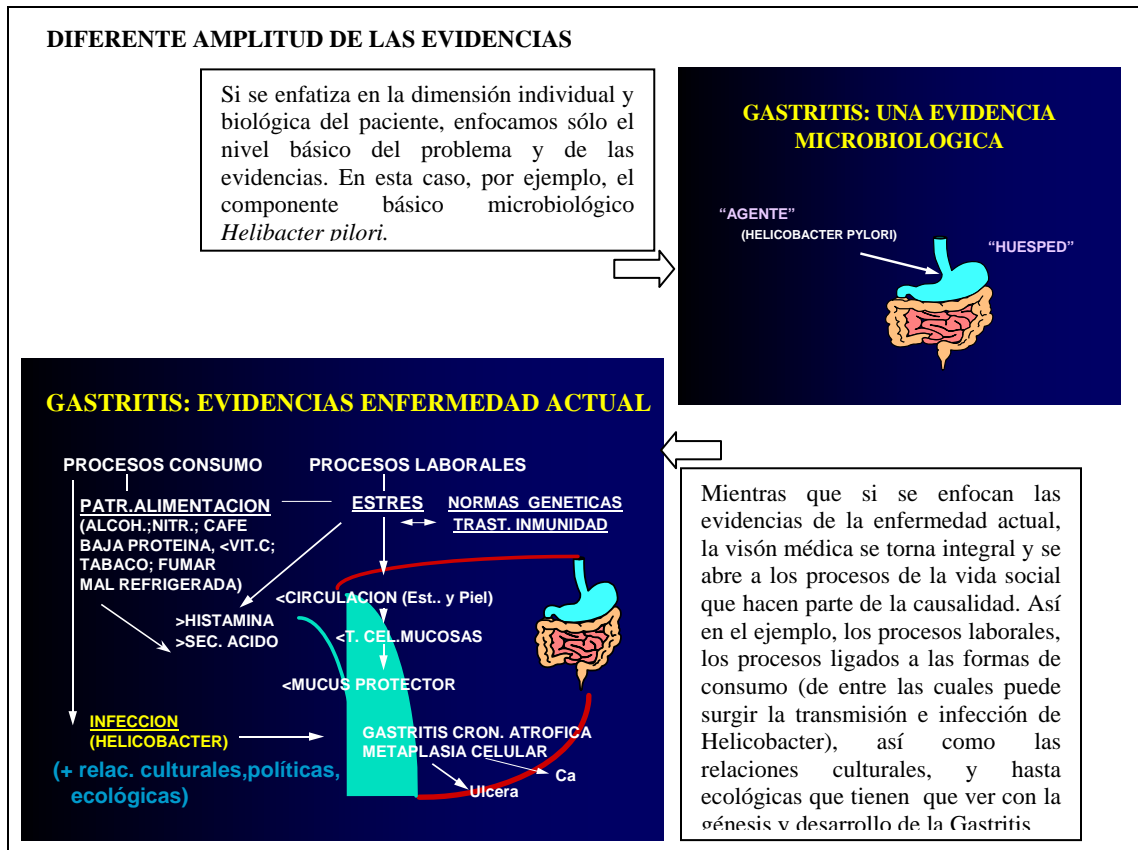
DIFERENTE AMPLITUD DE LAS EVIDENCIAS

Si se enfatiza en la dimensión individual y biológica del paciente, enfocamos sólo el nivel básico del problema y de las evidencias. En esta caso, por ejemplo, el componente básico microbiológico *Helibacter pilori.*

GASTRITIS: UNA EVIDENCIA MICROBIOLOGICA

"AGENTE"
(HELICOBACTER PYLORI)

"HUESPED"

GASTRITIS: EVIDENCIAS ENFERMEDAD ACTUAL

PROCESOS CONSUMO

PROCESOS LABORALES

PATR.ALIMENTACION
(ALCOH.;NITR.; CAFE
BAJA PROTEINA, <VIT.C;
TABACO; FUMAR
MAL REFRIGERADA)

ESTRES

NORMAS GENETICAS
TRAST. INMUNIDAD

<CIRCULACION (Est.. y Piel)

>HISTAMINA
>SEC. ACIDO

<T. CEL.MUCOSAS

<MUCUS PROTECTOR

INFECCION
(HELICOBACTER)

GASTRITIS CRON. ATROFICA
METAPLASIA CELULAR

Ca

Ulcera

(+ relac. culturales,políticas, ecológicas)

Mientras que si se enfocan las evidencias de la enfermedad actual, la visón médica se torna integral y se abre a los procesos de la vida social que hacen parte de la causalidad. Así en el ejemplo, los procesos laborales, los procesos ligados a las formas de consumo (de entre las cuales puede surgir la transmisión e infección de Helicobacter), así como las relaciones culturales, y hasta ecológicas que tienen que ver con la génesis y desarrollo de la Gastritis.